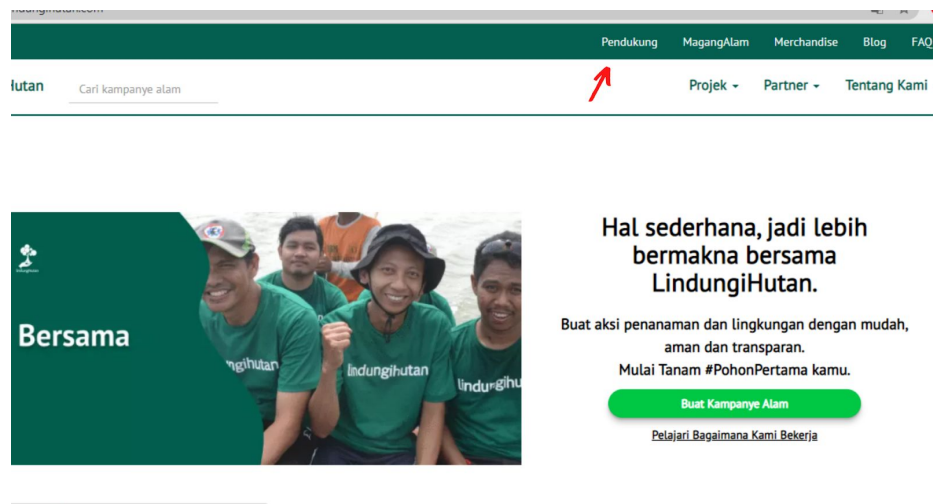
lindungihutan.com

Pendukung MagangAlam Merchandise Blog FAQ

iHutan Cari kampanye alam Projek Partner Tentang Kami

Bersama

lindungihutan lindungihutan lindungihu

Hal sederhana, jadi lebih bermakna bersama LindungiHutan.

Buat aksi penanaman dan lingkungan dengan mudah, aman dan transparan.
Mulai Tanam #PohonPertama kamu.

Buat Kampanye Alam

Pelajari Bagaimana Kami Bekerja